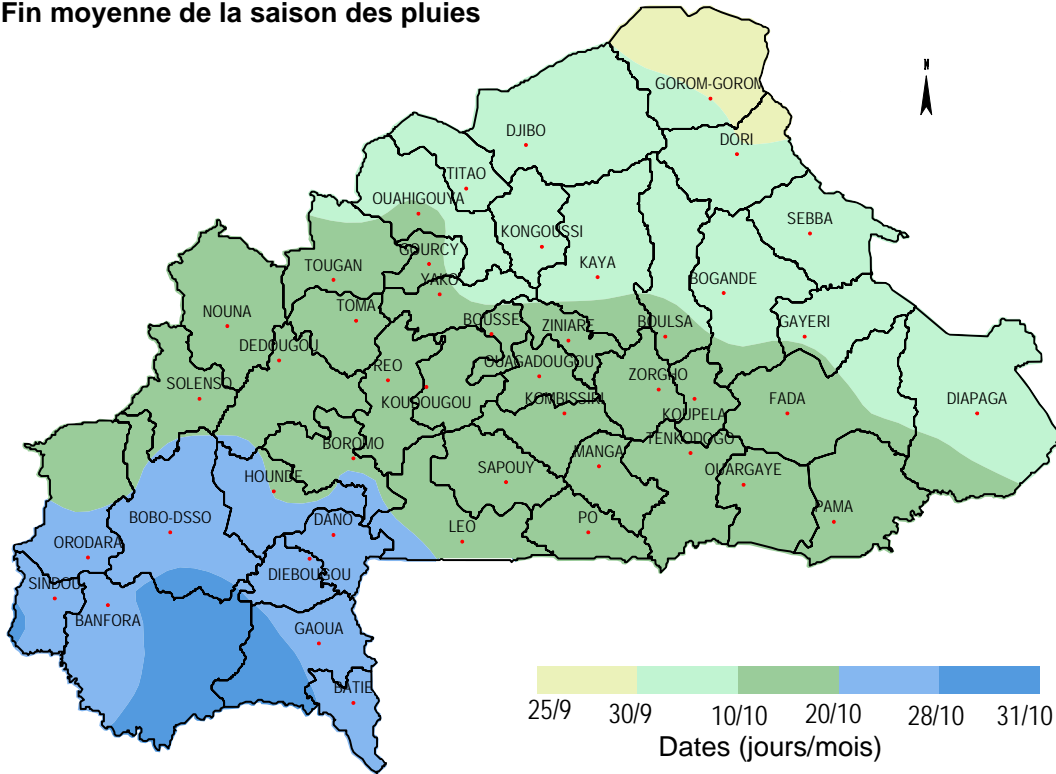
Fin moyenne de la saison des pluies

N

GOROM-GOROM
DJIBO
DORI
TITAO
OUAHIGOUYA
KONGOUSSI
SEBBA
GOURCY
TOUGAN
KAYA
YAKO
BOGANDE
NOUNA
TOMA
BOUSSE
ZINIARE
BOULSA
GAYERI
DEDOUGOU
REO
OUAGADOUGOU
SOLENSO
ZORGHO
DIAPAGA
KOUDOUGOU
KOMBISSIRI
FADA
KOUPELA
TENKODOGO
BOROMO
HOUNDE
SAPOUY
MANGA
OUARGAYE
BOBO-DSSO
DANO
PAMA
LEO
PO
ORODARA
DIEBOUGOU
SINDOU
BANFORA
GAOUA
BATIE

25/9
30/9
10/10
20/10
28/10
31/10
Dates (jours/mois)